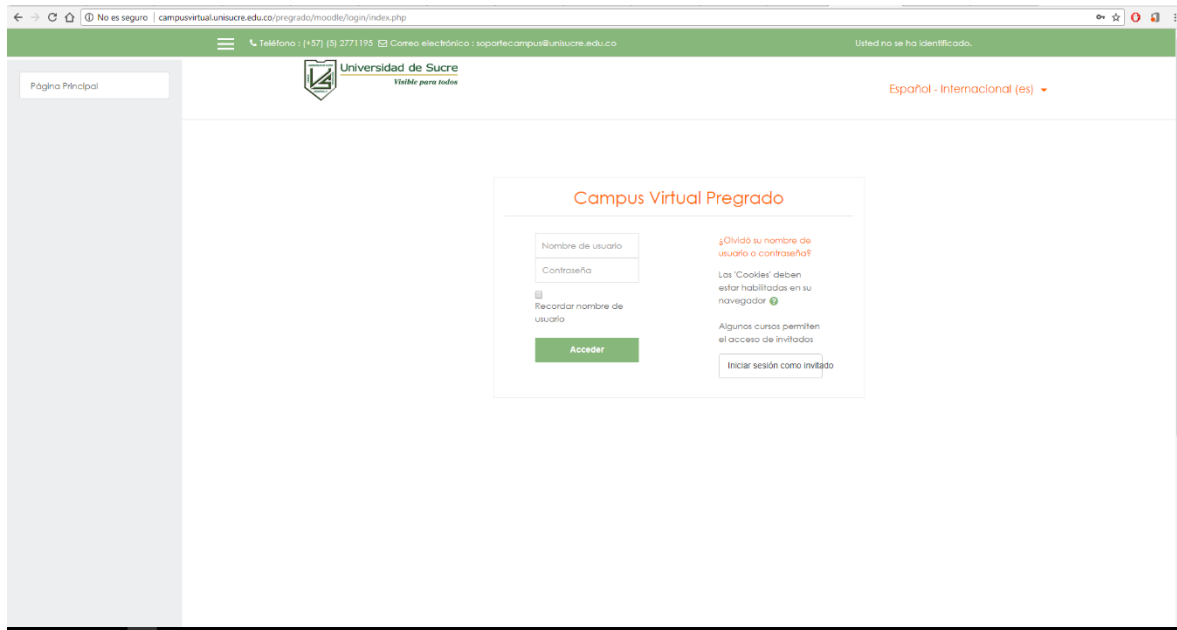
No es seguro | campusvirtual.unisucre.edu.co/pregrado/moodle/login/index.php

Teléfono : (+57) (5) 2771195 Correo electrónico : soportecampus@unisucre.edu.co

Usted no se ha identificado.

Página Principal

Universidad de Sucre
Visible para todos

Español - Internacional (es)

Campus Virtual Pregrado

Nombre de usuario

Contraseña

Recordar nombre de usuario

Acceder

¿Olvidó su nombre de usuario o contraseña?

Los 'Cookies' deben estar habilitadas en su navegador

Algunos cursos permiten el acceso de invitados

Iniciar sesión como invitado